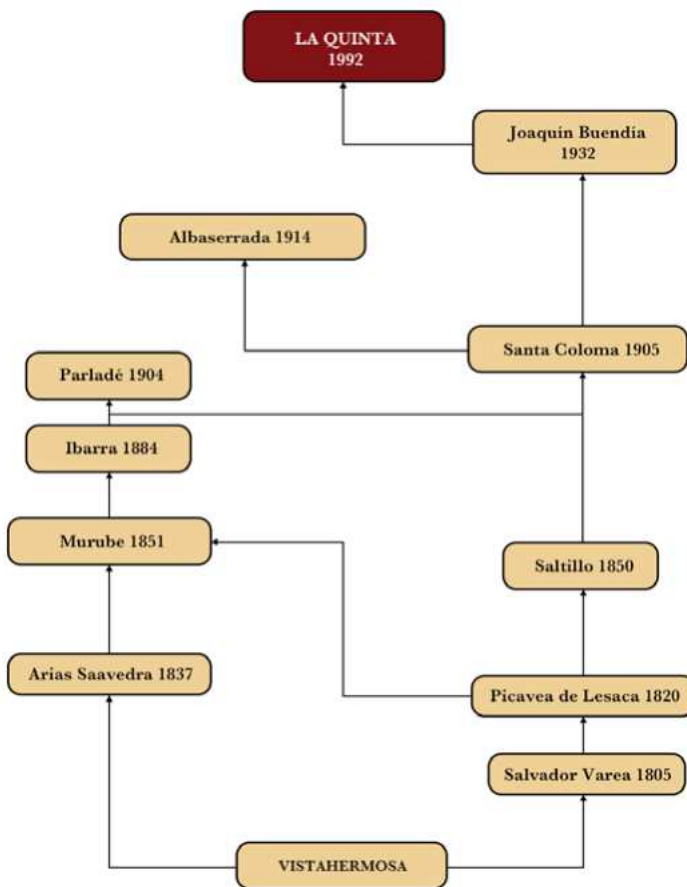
LA QUINTA
1992

Joaquín Buendía
1932

Albaserrada 1914

Santa Coloma 1905

Parladé 1904

Ibarra 1884

Murube 1851

Saltillo 1850

Arias Saavedra 1837

Picavea de Lesaca 1820

Salvador Varea 1805

VISTAHERMOSA